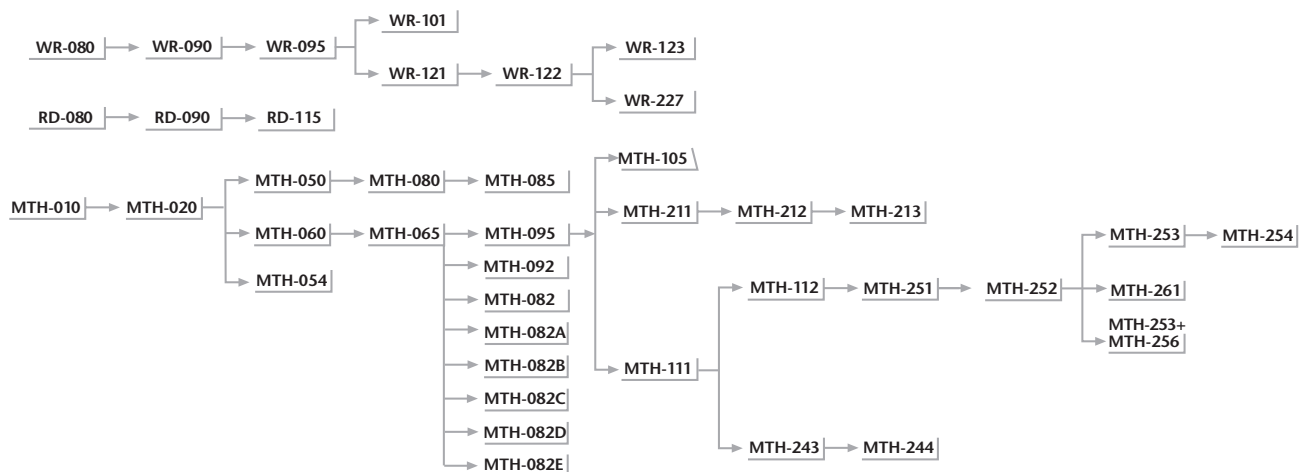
WR-080
WR-090
WR-095
WR-101
WR-121
WR-122
WR-123
WR-227

RD-080
RD-090
RD-115

MTH-010
MTH-020
MTH-050
MTH-080
MTH-085
MTH-060
MTH-065
MTH-095
MTH-092
MTH-082
MTH-082A
MTH-082B
MTH-082C
MTH-082D
MTH-082E
MTH-054
MTH-105
MTH-211
MTH-212
MTH-213
MTH-111
MTH-112
MTH-251
MTH-252
MTH-253
MTH-254
MTH-261
MTH-253+ MTH-256
MTH-243
MTH-244